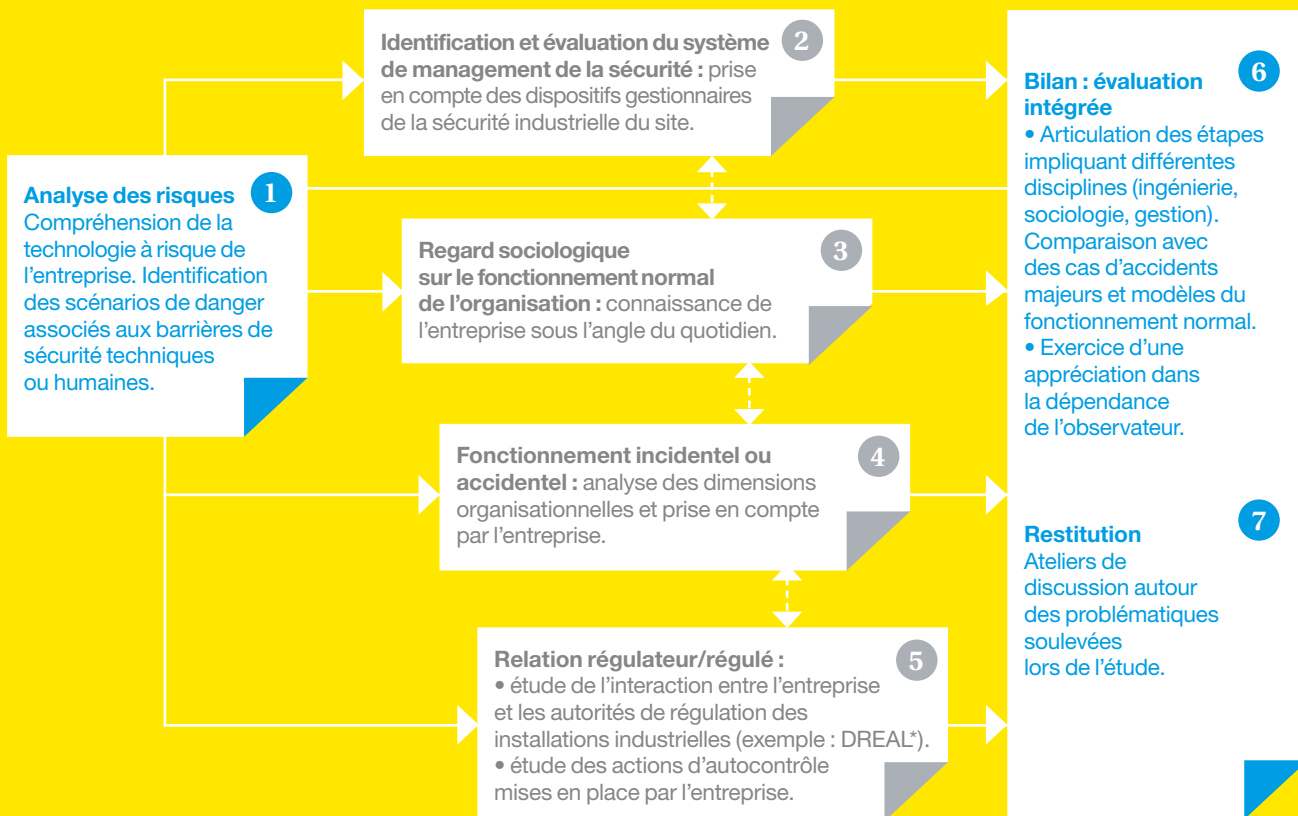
**Analyse des risques** 1
Compréhension de la technologie à risque de l'entreprise. Identification des scénarios de danger associés aux barrières de sécurité techniques ou humaines.

**Identification et évaluation du système de management de la sécurité :** prise en compte des dispositifs gestionnaires de la sécurité industrielle du site. 2

**Regard sociologique sur le fonctionnement normal de l'organisation :** connaissance de l'entreprise sous l'angle du quotidien. 3

**Fonctionnement incidentel ou accidentel :** analyse des dimensions organisationnelles et prise en compte par l'entreprise. 4

**Relation régulateur/régulé :** 5
• étude de l'interaction entre l'entreprise et les autorités de régulation des installations industrielles (exemple : DREAL*).
• étude des actions d'autocontrôle mises en place par l'entreprise.

**Bilan : évaluation intégrée** 6
• Articulation des étapes impliquant différentes disciplines (ingénierie, sociologie, gestion). Comparaison avec des cas d'accidents majeurs et modèles du fonctionnement normal.
• Exercice d'une appréciation dans la dépendance de l'observateur.

**Restitution** 7
Ateliers de discussion autour des problématiques soulevées lors de l'étude.